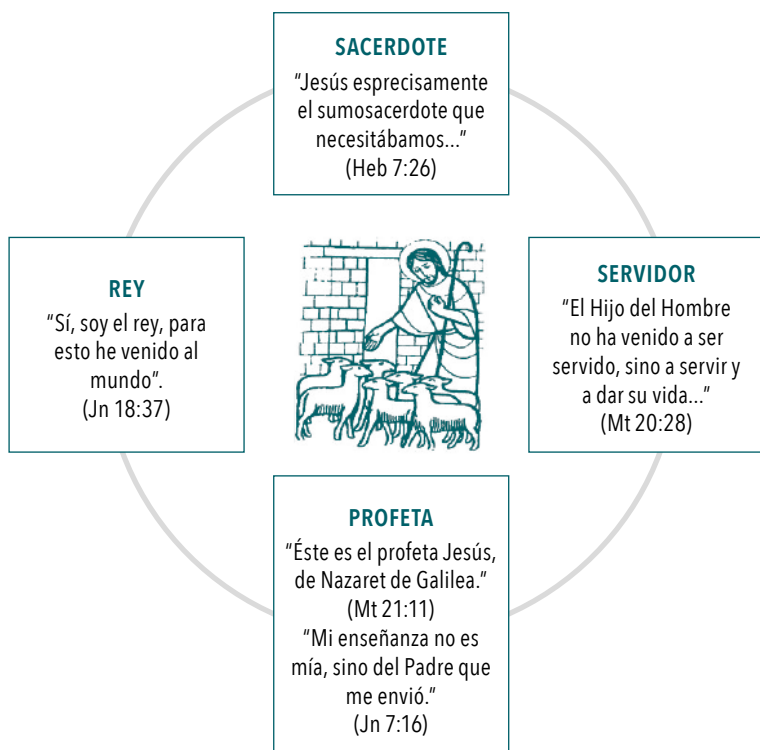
SACERDOTE
“Jesús esprecisamente el sumosacerdote que necesitábamos...”
(Heb 7:26)

REY
“Sí, soy el rey, para esto he venido al mundo”.
(Jn 18:37)

SERVIDOR
“El Hijo del Hombre no ha venido a ser servido, sino a servir y a dar su vida...”
(Mt 20:28)

PROFETA
“Éste es el profeta Jesús, de Nazaret de Galilea.”
(Mt 21:11)
“Mi enseñanza no es mía, sino del Padre que me envió.”
(Jn 7:16)